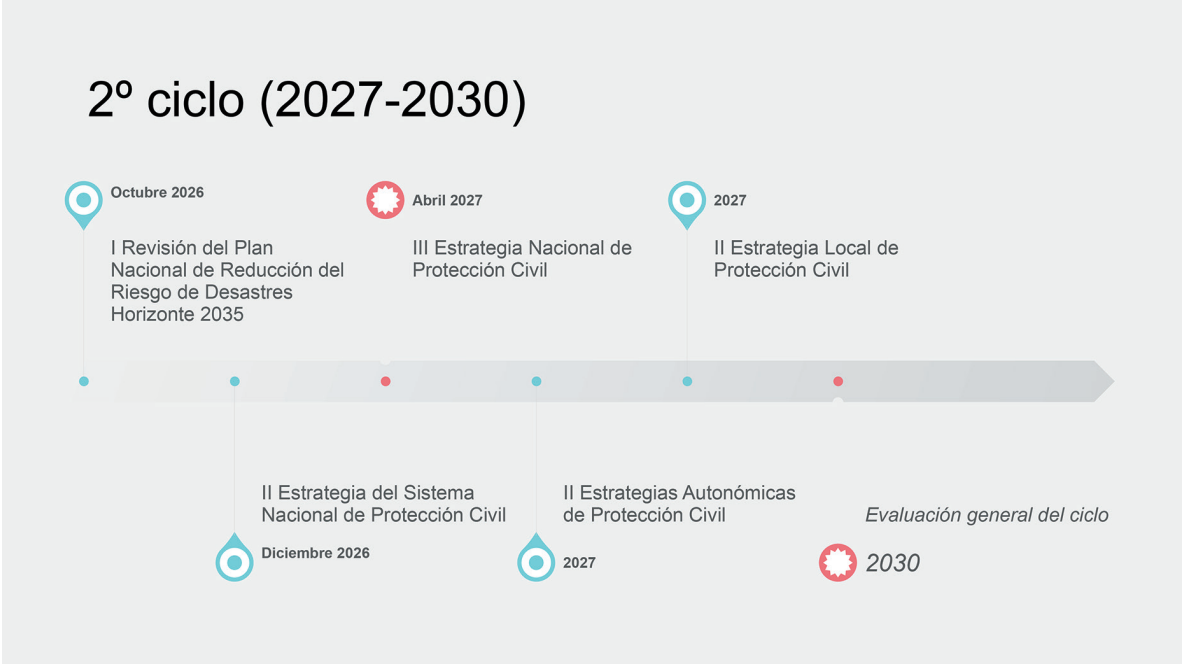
2º ciclo (2027-2030)

Octubre 2026

I Revisión del Plan Nacional de Reducción del Riesgo de Desastres Horizonte 2035

Abril 2027

III Estrategia Nacional de Protección Civil

2027

II Estrategia Local de Protección Civil

II Estrategia del Sistema Nacional de Protección Civil

Diciembre 2026

II Estrategias Autonómicas de Protección Civil

2027

Evaluación general del ciclo

2030